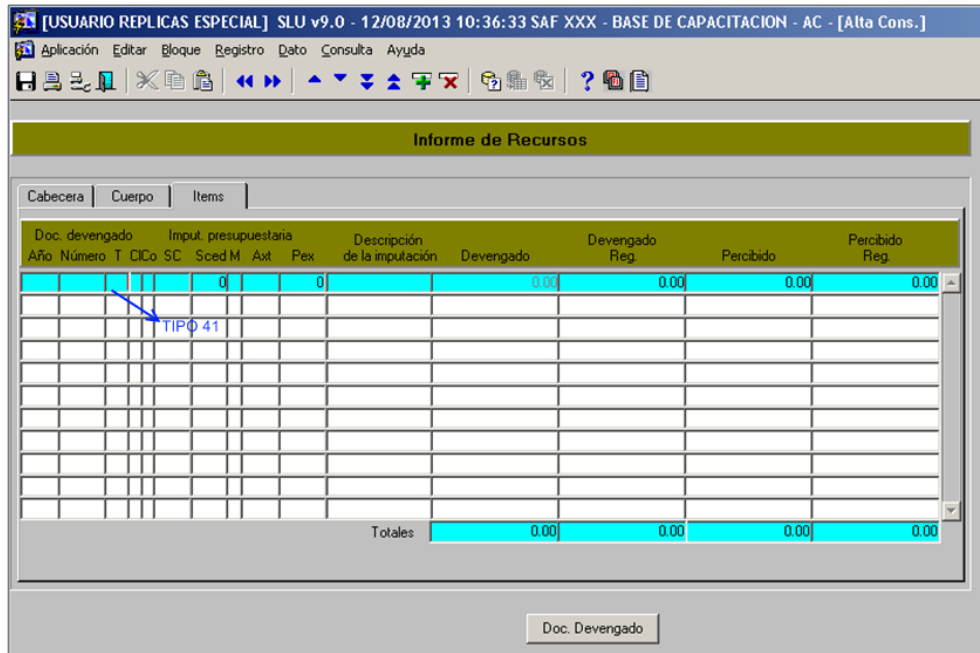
[USUARIO REPLICAS ESPECIAL] SLU v9.0 - 12/08/2013 10:36:33 SAF XXX - BASE DE CAPACITACION - AC - [Alta Cons.]

Aplicación Editar Bloque Registro Dato Consulta Ayuda

Informe de Recursos

Cabecera | Cuerpo | Items

| Doc. devengado Año | Número | T | Cl | Co | Imput. presupuestaria SC | Sced | M | Axt | Pex | Descripción de la imputación | Devengado | Devengado Reg. | Percibido | Percibido Reg. |
|---|---|---|---|---|---|---|---|---|---|---|---|---|---|---|
| | | | | | | 0 | | | 0 | | 0.00 | 0.00 | 0.00 | 0.00 |

TIPO 41

Totales 0.00 0.00 0.00 0.00

Doc. Devengado